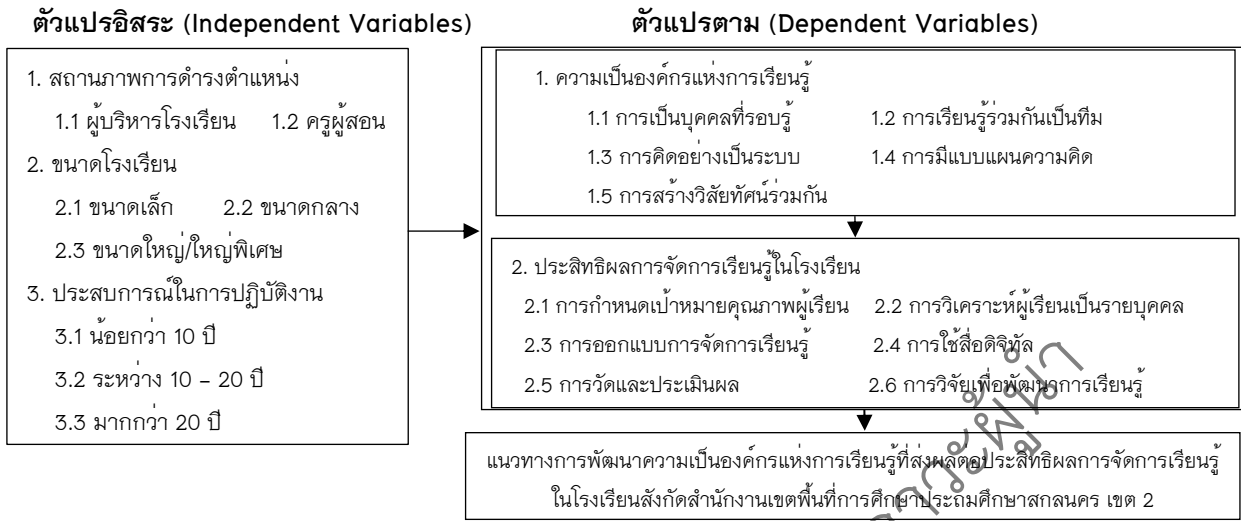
ตัวแปรอิสระ (Independent Variables)

1. สถานภาพการดำรงตำแหน่ง

1.1 ผู้บริหารโรงเรียน 1.2 ครูผู้สอน

2. ขนาดโรงเรียน

2.1 ขนาดเล็ก 2.2 ขนาดกลาง

2.3 ขนาดใหญ่/ใหญ่พิเศษ

3. ประสบการณ์ในการปฏิบัติงาน

3.1 น้อยกว่า 10 ปี

3.2 ระหว่าง 10 – 20 ปี

3.3 มากกว่า 20 ปี

ตัวแปรตาม (Dependent Variables)

1. ความเป็นองค์กรแห่งการเรียนรู้

1.1 การเป็นบุคคลที่รอบรู้ 1.2 การเรียนรู้ร่วมกันเป็นทีม

1.3 การคิดอย่างเป็นระบบ 1.4 การมีแบบแผนความคิด

1.5 การสร้างวิสัยทัศน์ร่วมกัน

2. ประสิทธิผลการจัดการเรียนรู้ในโรงเรียน

2.1 การกำหนดเป้าหมายคุณภาพผู้เรียน 2.2 การวิเคราะห์ผู้เรียนเป็นรายบุคคล

2.3 การออกแบบการจัดการเรียนรู้ 2.4 การใช้สื่อดิจิทัล

2.5 การวัดและประเมินผล 2.6 การวิจัยเพื่อพัฒนาการเรียนรู้

แนวทางการพัฒนาความเป็นองค์กรแห่งการเรียนรู้ที่ส่งผลต่อประสิทธิผลการจัดการเรียนรู้ในโรงเรียนสังกัดสำนักงานเขตพื้นที่การศึกษาประถมศึกษาสกลนคร เขต 2